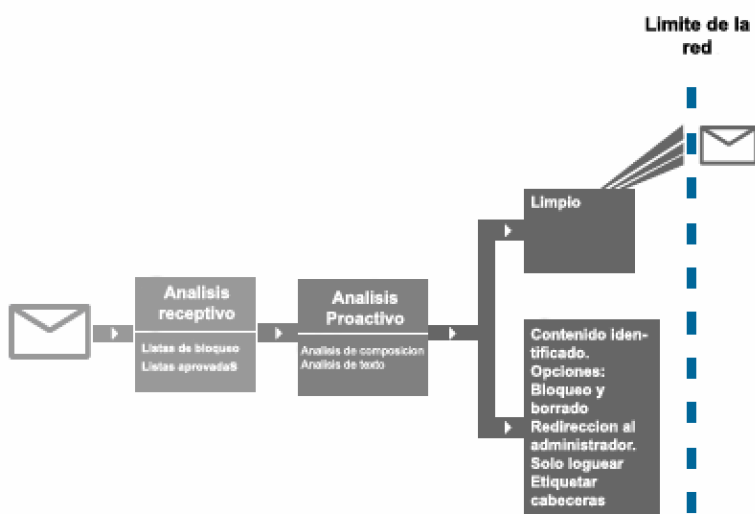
Limite de la red

Analisis receptivo

Listas de bloqueo
Listas aprovadaS

Analisis Proactivo

Analisis de composicion
Analisis de texto

Limpio

Contenido identificado.
Opciones:
Bloqueo y borrado
Redireccion al administrador.
Solo loguear
Etiquetar caboceras